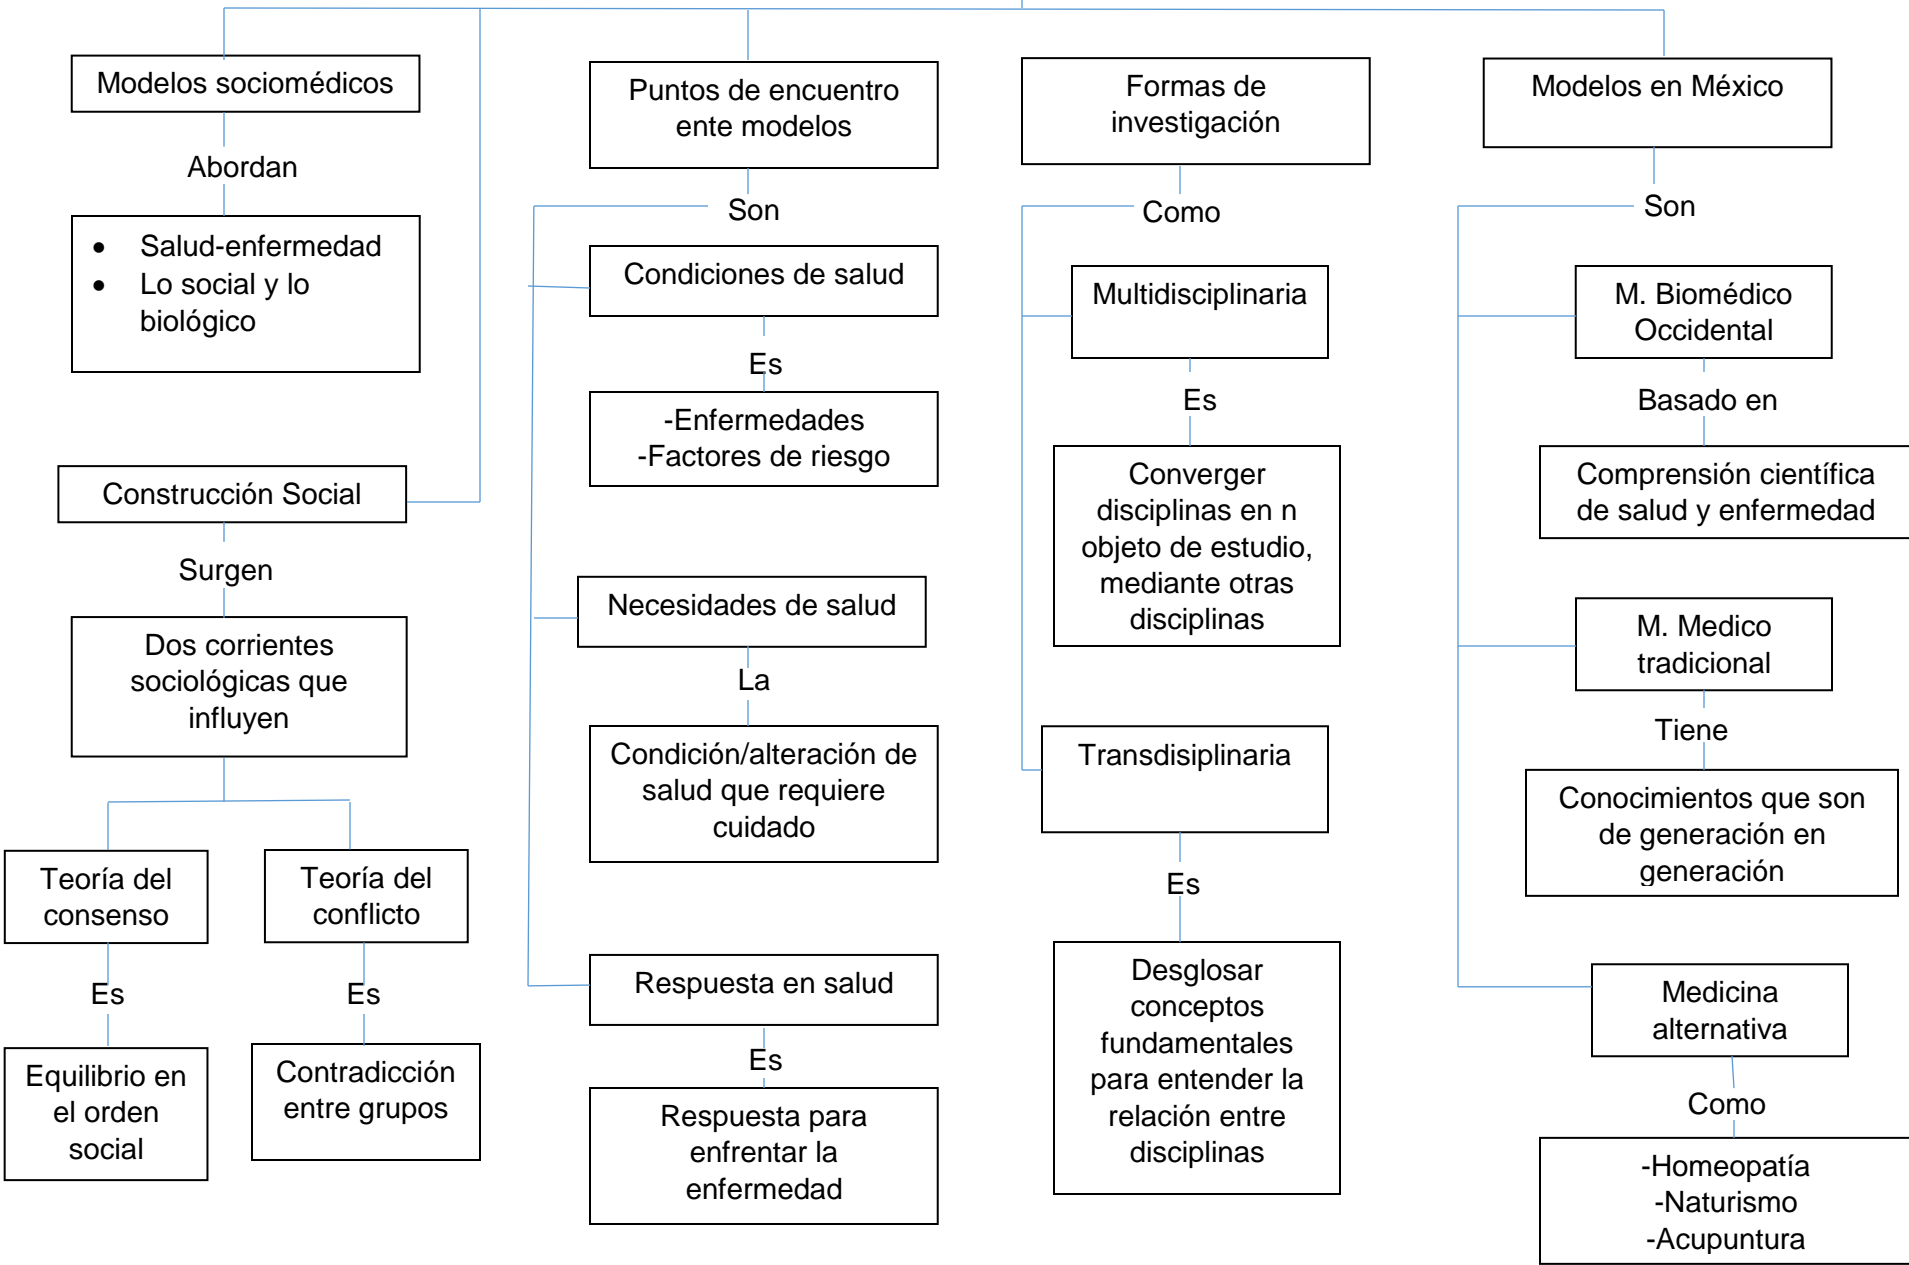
Modelos sociomédicos

Abordan

- Salud-enfermedad
- Lo social y lo biológico

Construcción Social

Surgen

Dos corrientes sociológicas que influyen

Teoría del consenso

Es

Equilibrio en el orden social

Teoría del conflicto

Es

Contradicción entre grupos

Puntos de encuentro ente modelos

Son

Condiciones de salud

Es

-Enfermedades
-Factores de riesgo

Necesidades de salud

La

Condición/alteración de salud que requiere cuidado

Respuesta en salud

Es

Respuesta para enfrentar la enfermedad

Formas de investigación

Como

Multidisciplinaria

Es

Converger disciplinas en n objeto de estudio, mediante otras disciplinas

Transdisiplinaria

Es

Desglosar conceptos fundamentales para entender la relación entre disciplinas

Modelos en México

Son

M. Biomédico Occidental

Basado en

Comprensión científica de salud y enfermedad

M. Medico tradicional

Tiene

Conocimientos que son de generación en generación

Medicina alternativa

Como

-Homeopatía
-Naturismo
-Acupuntura